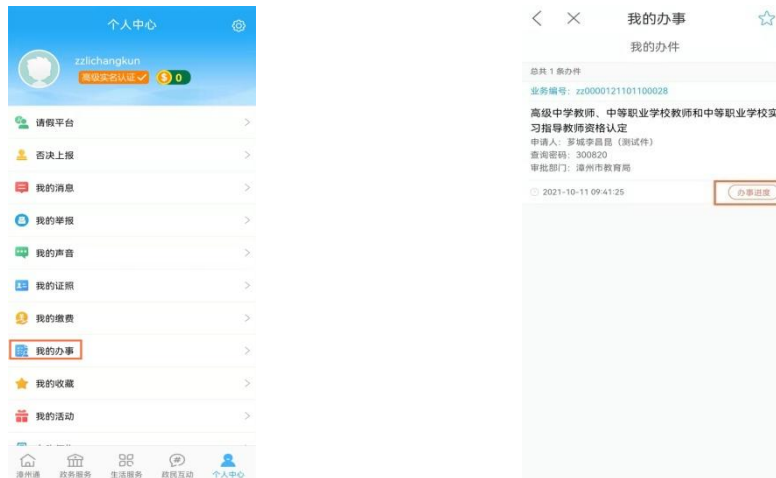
个人中心

zzlichangkun
高级实名认证 ✓ 0

请假平台
否决上报
我的消息
我的举报
我的声音
我的证照
我的缴费
我的办事
我的收藏
我的活动

漳州通 政务服务 生活服务 政民互动 个人中心

我的办事
我的办件

总共 1 条办件
业务编号：zz0000121101100028
高级中学教师、中等职业学校教师和中等职业学校实习指导教师资格认定
申请人：芗城李昌昆（测试件）
查询密码：300820
审批部门：漳州市教育局
2021-10-11 09:41:25
办事进度